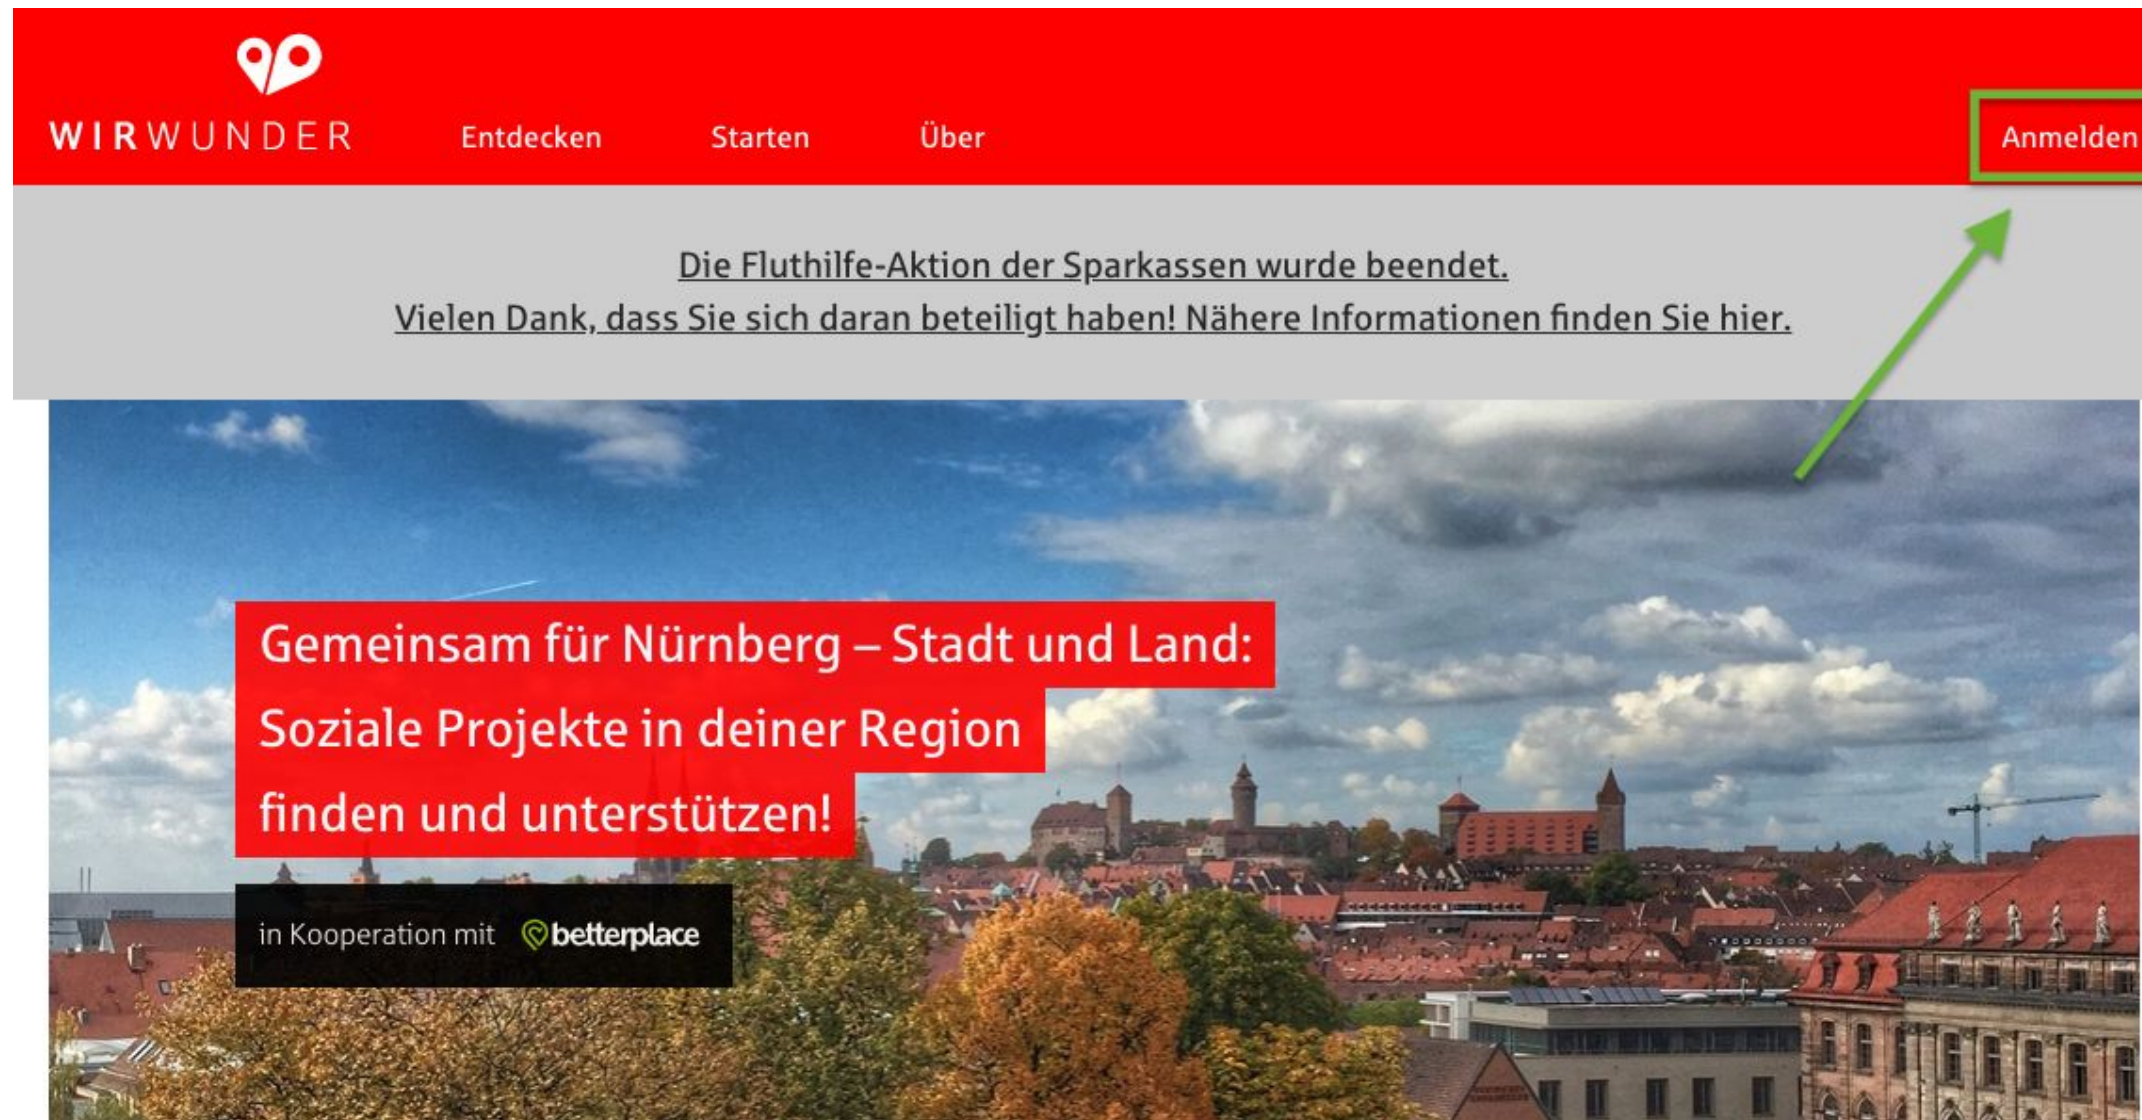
WIRWUNDER Entdecken Starten Über Anmelden

Die Fluthilfe-Aktion der Sparkassen wurde beendet.
Vielen Dank, dass Sie sich daran beteiligt haben! Nähere Informationen finden Sie hier.

Gemeinsam für Nürnberg – Stadt und Land:
Soziale Projekte in deiner Region
finden und unterstützen!

in Kooperation mit betterplace